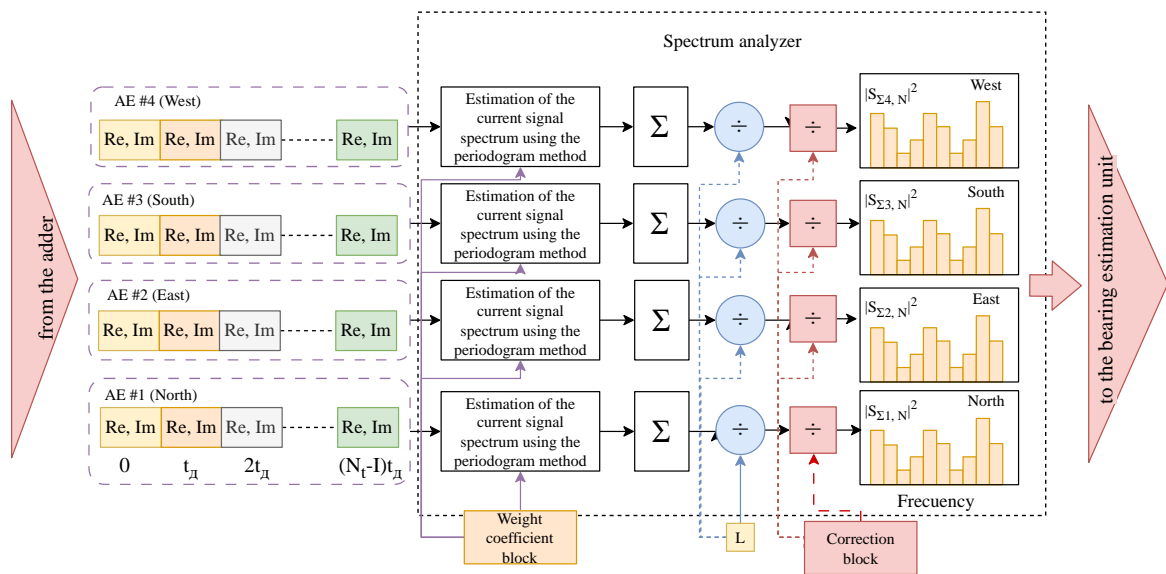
from the adder

AE #4 (West)
Re, Im
Re, Im
Re, Im
Re, Im

AE #3 (South)
Re, Im
Re, Im
Re, Im
Re, Im

AE #2 (East)
Re, Im
Re, Im
Re, Im
Re, Im

AE #1 (North)
Re, Im
Re, Im
Re, Im
Re, Im

0
$t_Д$
$2t_Д$
$(N_t\text{-}I)t_Д$

Spectrum analyzer

Estimation of the current signal spectrum using the periodogram method
$\Sigma$
$\div$
$\div$
$|S_{\Sigma 4,\ N}|^2$
West

Estimation of the current signal spectrum using the periodogram method
$\Sigma$
$\div$
$\div$
$|S_{\Sigma 3,\ N}|^2$
South

Estimation of the current signal spectrum using the periodogram method
$\Sigma$
$\div$
$\div$
$|S_{\Sigma 2,\ N}|^2$
East

Estimation of the current signal spectrum using the periodogram method
$\Sigma$
$\div$
$\div$
$|S_{\Sigma 1,\ N}|^2$
North

Frecuency

Weight coefficient block
L
Correction block

to the bearing estimation unit